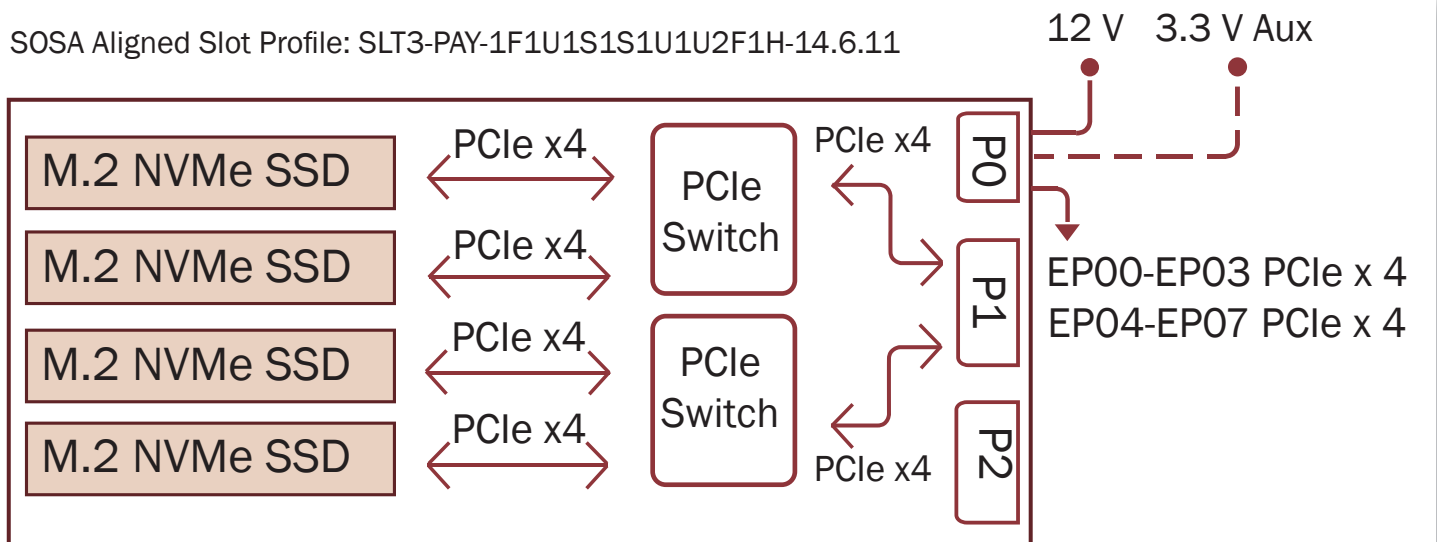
SOSA Aligned Slot Profile: SLT3-PAY-1F1U1S1S1U1U2F1H-14.6.11

12 V

3.3 V Aux

M.2 NVMe SSD

PCIe x4

PCIe Switch

PCIe x4

P0

M.2 NVMe SSD

PCIe x4

P1

EP00-EP03 PCIe x 4
EP04-EP07 PCIe x 4

M.2 NVMe SSD

PCIe x4

PCIe Switch

M.2 NVMe SSD

PCIe x4

PCIe x4

P2